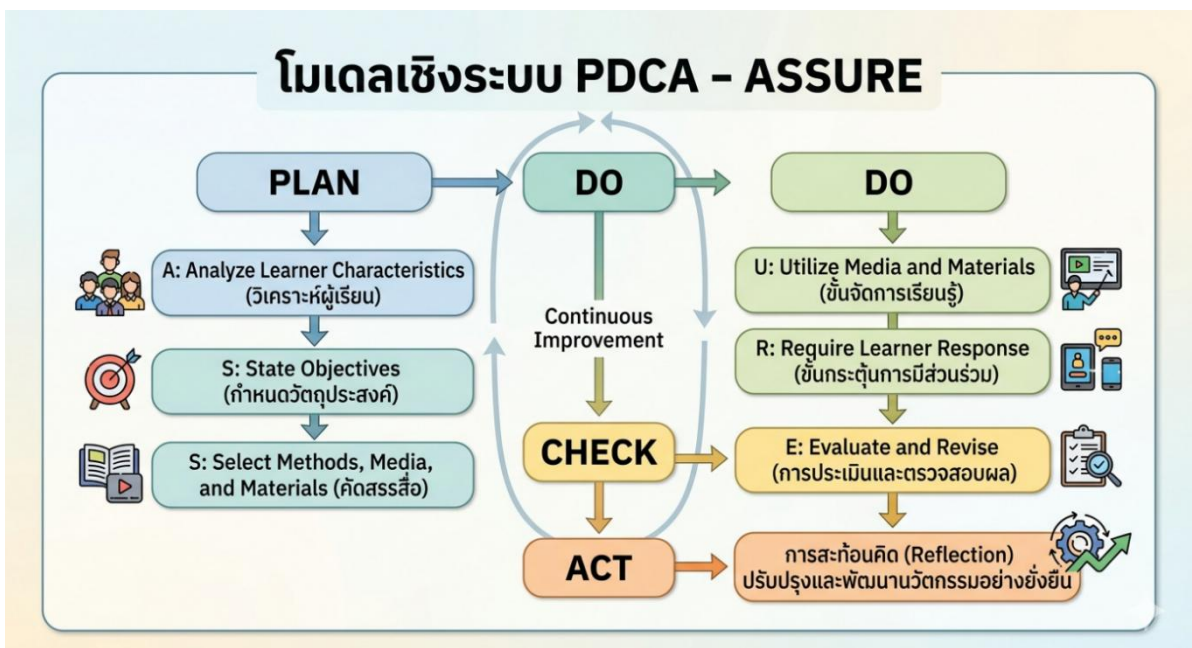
โมเดลเชิงระบบ PDCA - ASSURE

PLAN

A: Analyze Learner Characteristics (วิเคราะห์ผู้เรียน)

S: State Objectives (กำหนดวัตถุประสงค์)

S: Select Methods, Media, and Materials (คัดสรรสื่อ)

DO

Continuous Improvement

CHECK

ACT

DO

U: Utilize Media and Materials (ขั้นจัดการเรียนรู้)

R: Require Learner Response (ขั้นกระตุ้นการมีส่วนร่วม)

E: Evaluate and Revise (การประเมินและตรวจสอบผล)

การสะท้อนคิด (Reflection) ปรับปรุงและพัฒนานวัตกรรมอย่างยั่งยืน